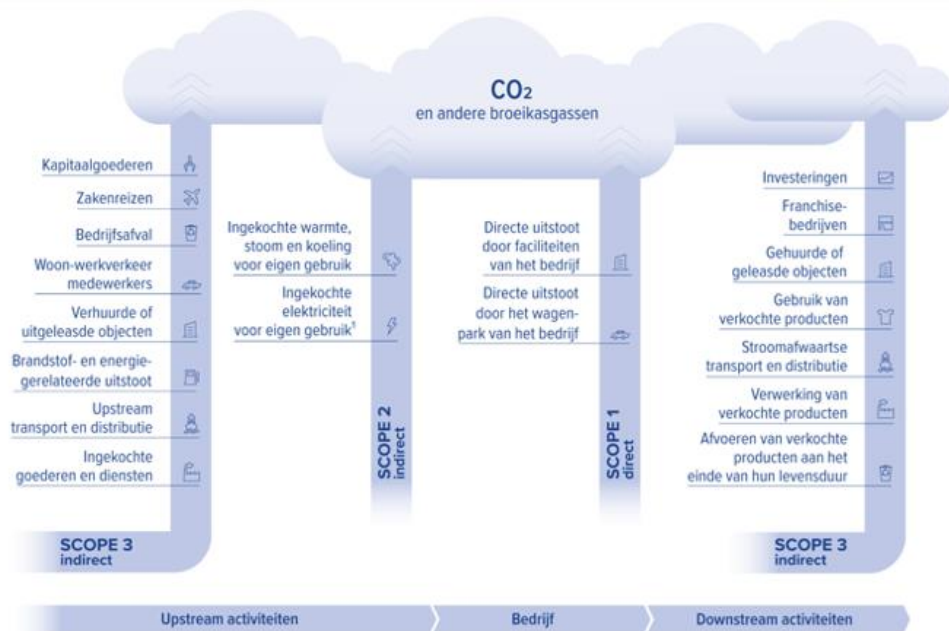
$CO_2$
en andere broeikasgassen

Kapitaalgoederen

Zakenreizen

Bedrijfsafval

Woon-werkverkeer medewerkers

Verhuurde of uitgeleasde objecten

Brandstof- en energiegerelateerde uitstoot

Upstream transport en distributie

Ingekochte goederen en diensten

SCOPE 3
indirect

Ingekochte warmte, stoom en koeling voor eigen gebruik

Ingekochte elektriciteit voor eigen gebruik$^1$

SCOPE 2
indirect

Directe uitstoot door faciliteiten van het bedrijf

Directe uitstoot door het wagenpark van het bedrijf

SCOPE 1
direct

Investeringen

Franchisebedrijven

Gehuurde of geleasde objecten

Gebruik van verkochte producten

Stroomafwaartse transport en distributie

Verwerking van verkochte producten

Afvoeren van verkochte producten aan het einde van hun levensduur

SCOPE 3
indirect

Upstream activiteiten

Bedrijf

Downstream activiteiten